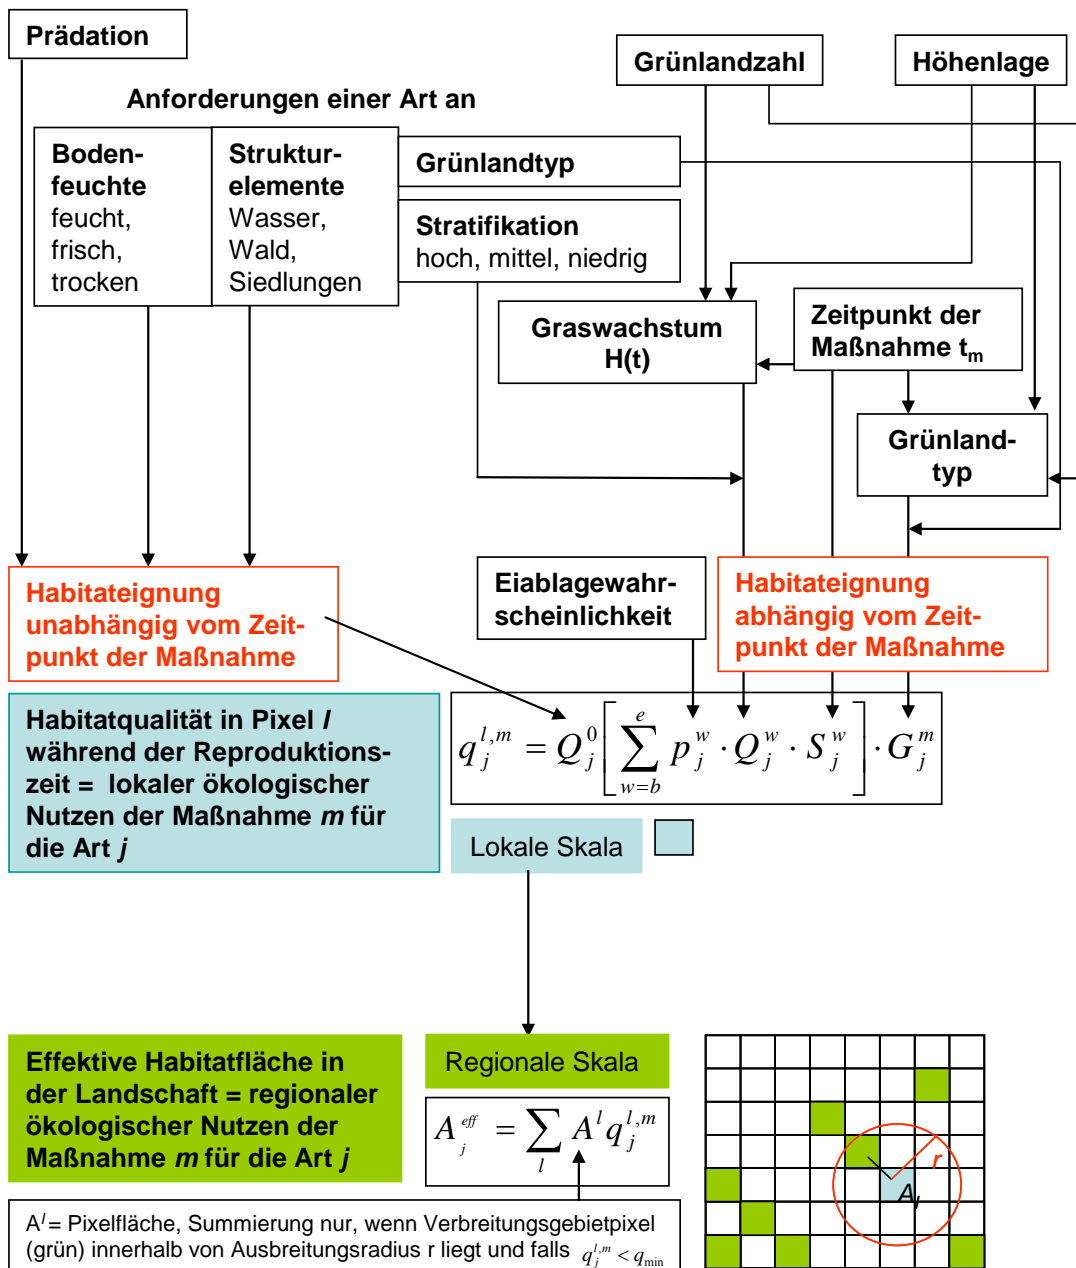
Prädation

Grünlandzahl

Höhenlage

Anforderungen einer Art an

Boden-feuchte
feucht, frisch, trocken

Struktur-elemente
Wasser, Wald, Siedlungen

Grünlandtyp

Stratifikation
hoch, mittel, niedrig

Graswachstum H(t)

Zeitpunkt der Maßnahme $t_m$

Grünland-typ

Habitateignung unabhängig vom Zeitpunkt der Maßnahme

Eiablagewahrscheinlichkeit

Habitateignung abhängig vom Zeitpunkt der Maßnahme

Habitatqualität in Pixel *l* während der Reproduktionszeit = lokaler ökologischer Nutzen der Maßnahme *m* für die Art *j*

$q_j^{l,m} = Q_j^0 \left[ \sum_{w=b}^{e} p_j^w \cdot Q_j^w \cdot S_j^w \right] \cdot G_j^m$

Lokale Skala

Effektive Habitatfläche in der Landschaft = regionaler ökologischer Nutzen der Maßnahme *m* für die Art *j*

Regionale Skala

$A_j^{eff} = \sum_l A^l q_j^{l,m}$

r

$A_l$

$A^l$= Pixelfläche, Summierung nur, wenn Verbreitungsgebietpixel (grün) innerhalb von Ausbreitungsradius r liegt und falls $q_j^{l,m} < q_{\min}$